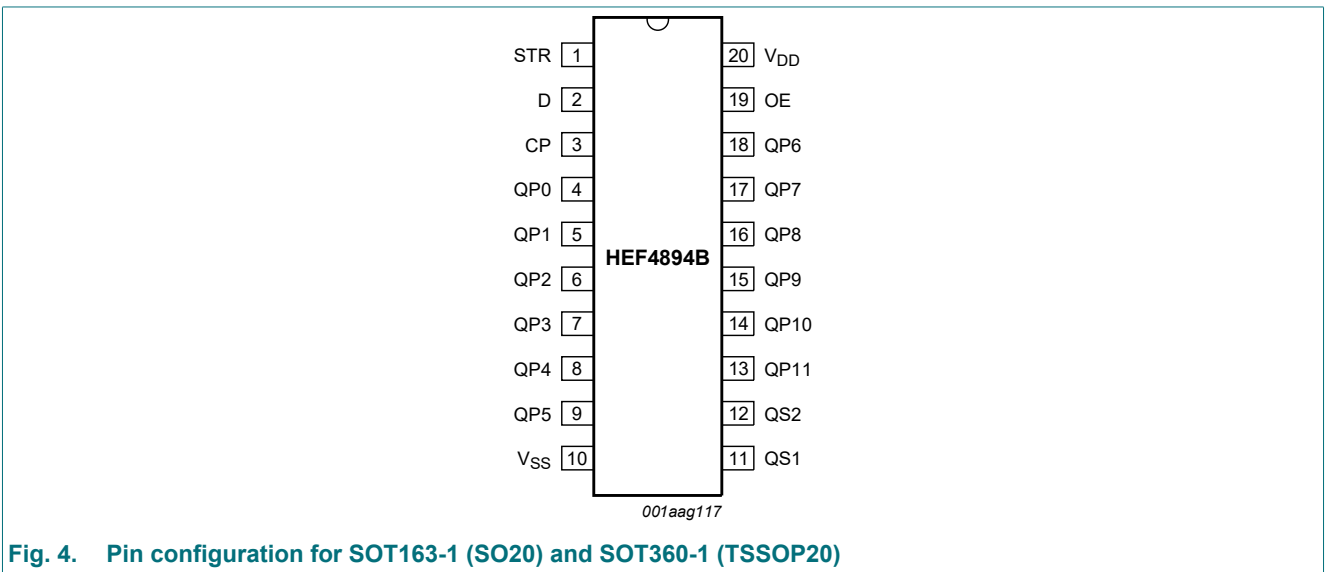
STR 1
D 2
CP 3
QP0 4
QP1 5
QP2 6
QP3 7
QP4 8
QP5 9
$V_{SS}$ 10

HEF4894B

20 $V_{DD}$
19 OE
18 QP6
17 QP7
16 QP8
15 QP9
14 QP10
13 QP11
12 QS2
11 QS1

001aag117

Fig. 4. Pin configuration for SOT163-1 (SO20) and SOT360-1 (TSSOP20)